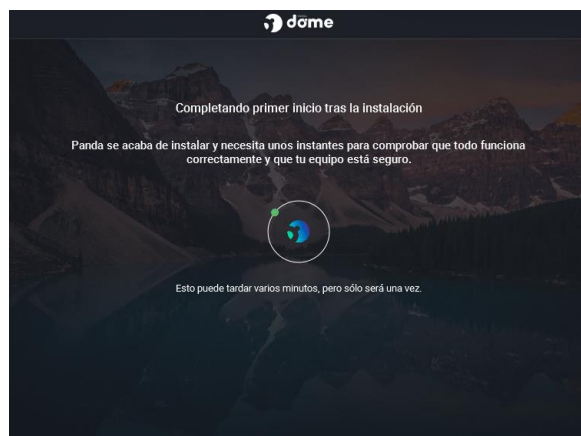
dome

Completando primer inicio tras la instalación

Panda se acaba de instalar y necesita unos instantes para comprobar que todo funciona correctamente y que tu equipo está seguro.

Esto puede tardar varios minutos, pero sólo será una vez.